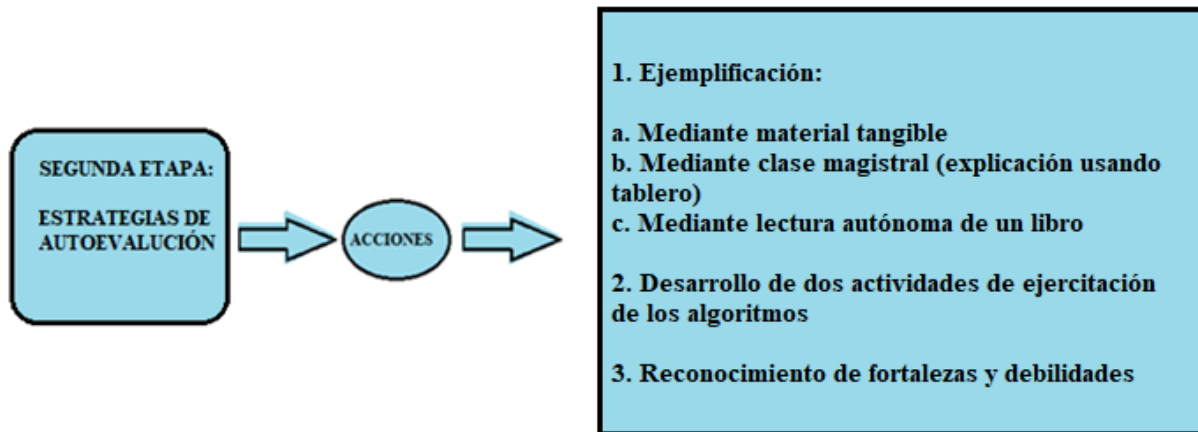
SEGUNDA ETAPA:

ESTRATEGIAS DE AUTOEVALUCIÓN

ACCIONES

1. Ejemplificación:

a. Mediante material tangible
b. Mediante clase magistral (explicación usando tablero)
c. Mediante lectura autónoma de un libro

2. Desarrollo de dos actividades de ejercitación de los algoritmos

3. Reconocimiento de fortalezas y debilidades